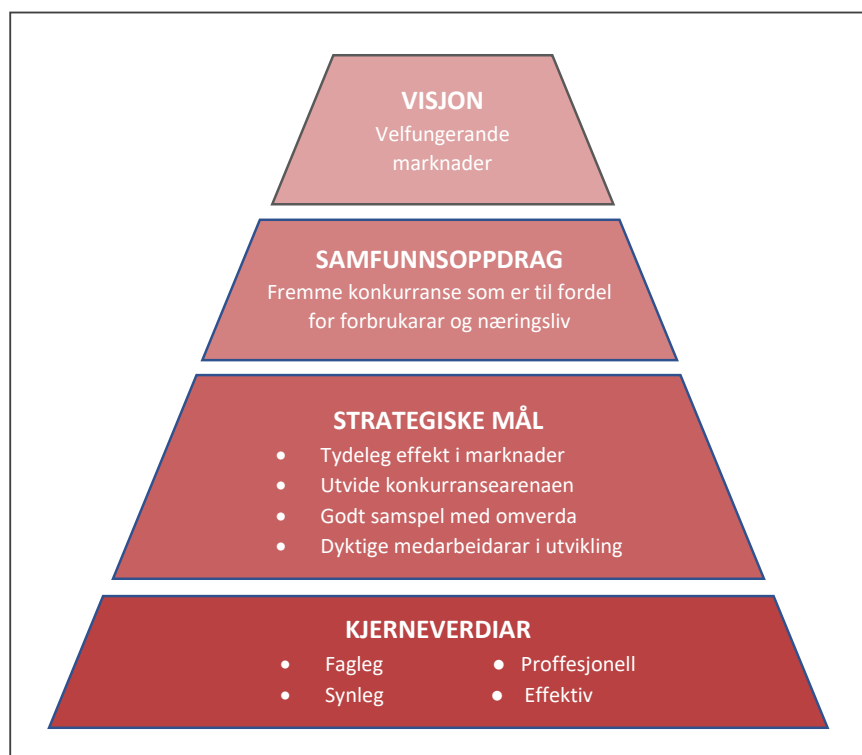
VISJON
Velfungerande marknader

SAMFUNNSOPPDRAG
Fremme konkurranse som er til fordel for forbrukarar og næringsliv

STRATEGISKE MÅL
- Tydeleg effekt i marknader
- Utvide konkurransearenaen
- Godt samspel med omverda
- Dyktige medarbeidarar i utvikling

KJERNEVERDIAR
- Fagleg
- Proffesjonell
- Synleg
- Effektiv